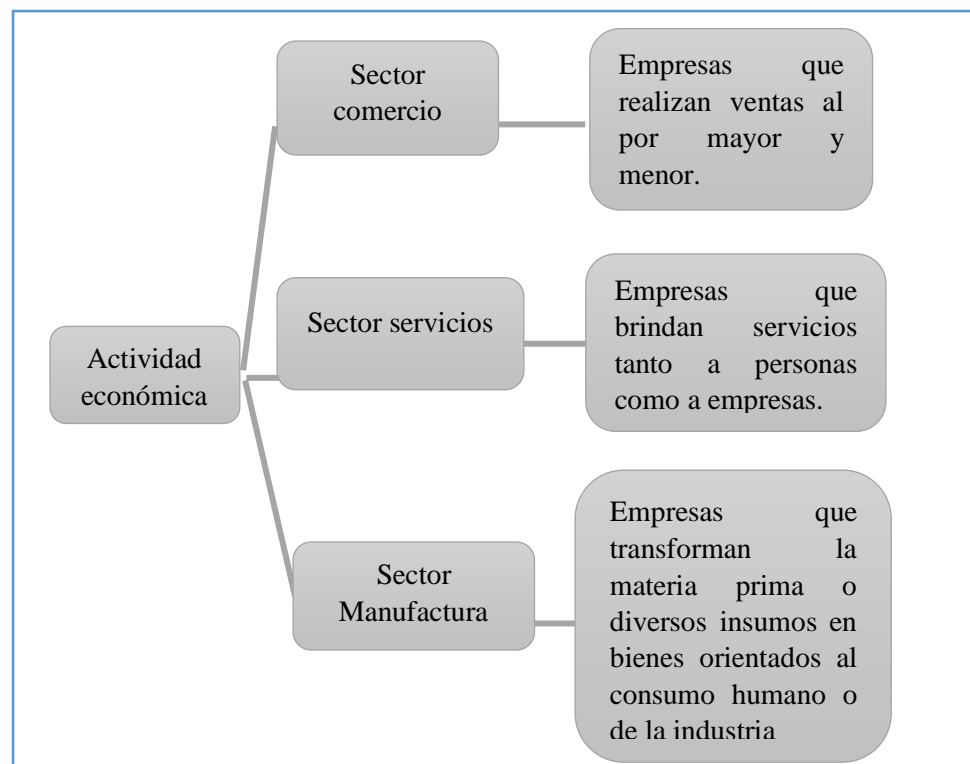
Actividad económica

Sector comercio

Empresas que realizan ventas al por mayor y menor.

Sector servicios

Empresas que brindan servicios tanto a personas como a empresas.

Sector Manufactura

Empresas que transforman la materia prima o diversos insumos en bienes orientados al consumo humano o de la industria